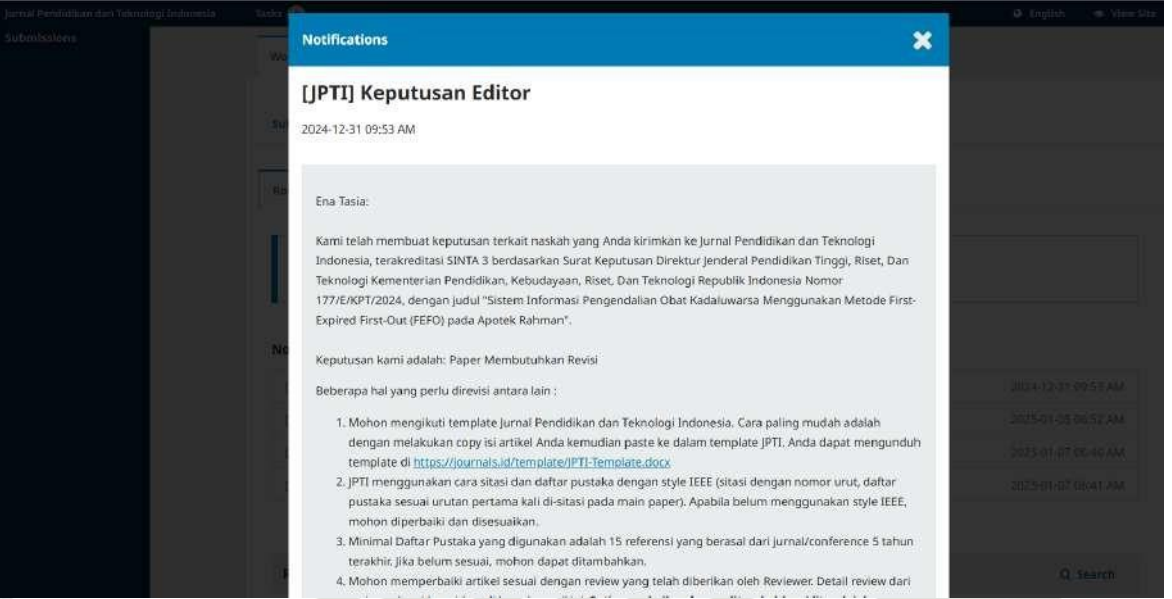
Jurnal Pendidikan dan Teknologi Indonesia Tasks English View Site

Submissions

Notifications

[JPTI] Keputusan Editor

2024-12-31 09:53 AM

Ena Tasia:

Kami telah membuat keputusan terkait naskah yang Anda kirimkan ke Jurnal Pendidikan dan Teknologi Indonesia, terakreditasi SINTA 3 berdasarkan Surat Keputusan Direktur Jenderal Pendidikan Tinggi, Riset, Dan Teknologi Kementerian Pendidikan, Kebudayaan, Riset, Dan Teknologi Republik Indonesia Nomor 177/E/KPT/2024, dengan judul "Sistem Informasi Pengendalian Obat Kadaluwarsa Menggunakan Metode First-Expired First-Out (FEFO) pada Apotek Rahman".

Keputusan kami adalah: Paper Membutuhkan Revisi

Beberapa hal yang perlu direvisi antara lain :

1. Mohon mengikuti template Jurnal Pendidikan dan Teknologi Indonesia. Cara paling mudah adalah dengan melakukan copy isi artikel Anda kemudian paste ke dalam template JPTI. Anda dapat mengunduh template di https://journals.id/template/JPTI-Template.docx
2. JPTI menggunakan cara sitasi dan daftar pustaka dengan style IEEE (sitasi dengan nomor urut, daftar pustaka sesuai urutan pertama kali di-sitasi pada main paper). Apabila belum menggunakan style IEEE, mohon diperbaiki dan disesuaikan.
3. Minimal Daftar Pustaka yang digunakan adalah 15 referensi yang berasal dari jurnal/conference 5 tahun terakhir. Jika belum sesuai, mohon dapat ditambahkan.
4. Mohon memperbaiki artikel sesuai dengan review yang telah diberikan oleh Reviewer. Detail review dari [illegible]

2024-12-31 09:53 AM
2025-01-05 06:52 AM
2025-01-07 06:40 AM
2025-01-07 06:41 AM

Search